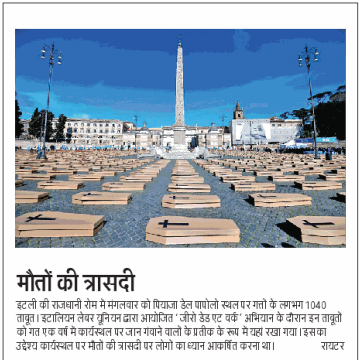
मौतों की त्रासदी

इटली की राजधानी रोम में मंगलवार को पियाज़ा डेल पापोलो स्थल पर मृतों के लगभग 1040 ताबूत। इटालियन लेबर यूनियन द्वारा आयोजित 'ज़ीरो डेथ एट वर्क' अभियान के दौरान इन ताबूतों को गत एक वर्ष में कार्यस्थल पर जान गंवाने वालों के प्रतीक के रूप में यहां रखा गया। इसका उद्देश्य कार्यस्थल पर मौतों की त्रासदी पर लोगों का ध्यान आकर्षित करना था। रायटर